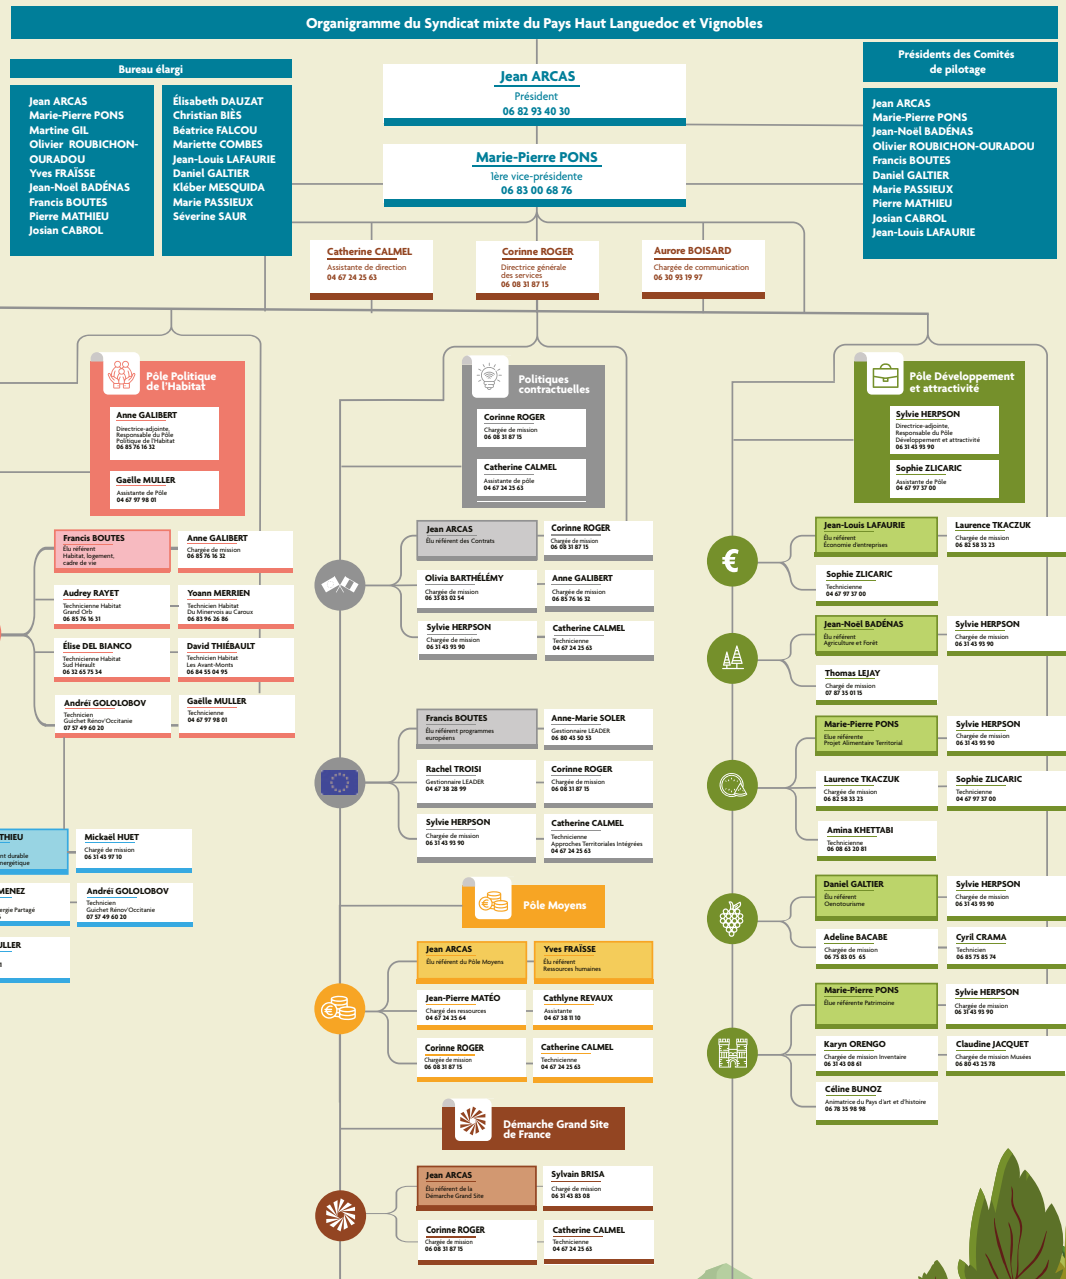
Organigramme du Syndicat mixte du Pays Haut Languedoc et Vignobles

Bureau élargi

Jean ARCAS
Marie-Pierre PONS
Martine GIL
Olivier ROUBICHON-OURADOU
Yves FRAÏSSE
Jean-Noël BADÉNAS
Francis BOUTES
Pierre MATHIEU
Josian CABROL

Élisabeth DAUZAT
Christian BIÈS
Béatrice FALCOU
Mariette COMBES
Jean-Louis LAFAURIE
Daniel GALTIER
Kléber MESQUIDA
Marie PASSIEUX
Séverine SAUR

Jean ARCAS
Président
06 82 93 40 30

Marie-Pierre PONS
1ère vice-présidente
06 83 00 68 76

Présidents des Comités de pilotage

Jean ARCAS
Marie-Pierre PONS
Jean-Noël BADÉNAS
Olivier ROUBICHON-OURADOU
Francis BOUTES
Daniel GALTIER
Marie PASSIEUX
Pierre MATHIEU
Josian CABROL
Jean-Louis LAFAURIE

Catherine CALMEL
Assistante de direction
04 67 24 25 63

Corinne ROGER
Directrice générale des services
06 08 31 87 15

Aurore BOISARD
Chargée de communication
06 30 93 19 97

Pôle Politique de l'Habitat

Anne GALIBERT
Directrice-adjointe, Responsable du Pôle Politique de l'Habitat
06 85 76 16 32

Gaëlle MULLER
Assistante de Pôle
04 67 97 98 01

Francis BOUTES
Élu référent Habitat, logement, cadre de vie

Anne GALIBERT
Chargée de mission
06 85 76 16 32

Audrey RAYET
Technicienne Habitat Grand Orb
06 86 76 16 31

Yoann MERRIEN
Technicien Habitat Du Minervois au Caroux
06 83 96 26 86

Élise DEL BIANCO
Technicienne Habitat Sud Hérault
06 32 65 75 34

David THIÉBAULT
Technicien Habitat Les Avant-Monts
06 84 55 04 95

Andréi GOLOLOBOV
Technicien Guichet Rénov'Occitanie
07 57 49 60 20

Gaëlle MULLER
Technicienne
04 67 97 98 01

THIEU
nt durable énergétique

Mickaël HUET
Chargé de mission
06 31 43 97 10

MENEZ
rgie Partagé

Andréi GOLOLOBOV
Technicien Guichet Rénov'Occitanie
07 57 49 60 20

JLLER

Politiques contractuelles

Corinne ROGER
Chargée de mission
06 08 31 87 15

Catherine CALMEL
Assistante de pôle
04 67 24 25 63

Jean ARCAS
Élu référent des Contrats

Corinne ROGER
Chargée de mission
06 08 31 87 15

Olivia BARTHÉLÉMY
Chargée de mission
06 35 83 02 54

Anne GALIBERT
Chargée de mission
06 85 76 16 32

Sylvie HERPSON
Chargée de mission
06 31 43 93 90

Catherine CALMEL
Technicienne
04 67 24 25 63

Francis BOUTES
Élu référent programmes européens

Anne-Marie SOLER
Gestionnaire LEADER
06 80 43 50 53

Rachel TROISI
Gestionnaire LEADER
04 67 38 28 99

Corinne ROGER
Chargée de mission
06 08 31 87 15

Sylvie HERPSON
Chargée de mission
06 31 43 93 90

Catherine CALMEL
Technicienne Approches Territoriales Intégrées
04 67 24 25 63

Pôle Moyens

Jean ARCAS
Élu référent du Pôle Moyens

Yves FRAÏSSE
Élu référent Ressources humaines

Jean-Pierre MATÉO
Chargé des ressources
04 67 24 25 64

Cathlyne REVAUX
Assistante
04 67 38 11 10

Corinne ROGER
Chargée de mission
06 08 31 87 15

Catherine CALMEL
Technicienne
04 67 24 25 63

Démarche Grand Site de France

Jean ARCAS
Élu référent de la Démarche Grand Site

Sylvain BRISA
Chargé de mission
06 31 43 83 08

Corinne ROGER
Chargée de mission
06 08 31 87 15

Catherine CALMEL
Technicienne
04 67 24 25 63

Pôle Développement et attractivité

Sylvie HERPSON
Directrice-adjointe, Responsable du Pôle Développement et attractivité
06 31 43 93 90

Sophie ZLICARIC
Assistante de Pôle
04 67 97 37 00

Jean-Louis LAFAURIE
Élu référent Économie d'entreprises

Laurence TKACZUK
Chargée de mission
06 82 58 33 23

Sophie ZLICARIC
Technicienne
04 67 97 37 00

Jean-Noël BADÉNAS
Élu référent Agriculture et Forêt

Sylvie HERPSON
Chargée de mission
06 31 43 93 90

Thomas LEJAY
Chargé de mission
07 87 35 01 15

Marie-Pierre PONS
Élue référente Projet Alimentaire Territorial

Sylvie HERPSON
Chargée de mission
06 31 43 93 90

Laurence TKACZUK
Chargée de mission
06 82 58 33 23

Sophie ZLICARIC
Technicienne
04 67 97 37 00

Amina KHETTABI
Technicienne
06 08 63 20 81

Daniel GALTIER
Élu référent Oenotourisme

Sylvie HERPSON
Chargée de mission
06 31 43 93 90

Adeline BACABE
Chargée de mission
06 75 83 05 65

Cyril CRAMA
Technicien
06 85 75 85 74

Marie-Pierre PONS
Élue référente Patrimoine

Sylvie HERPSON
Chargée de mission
06 31 43 93 90

Karyn ORENGO
Chargée de mission Inventaire
06 31 43 08 61

Claudine JACQUET
Chargée de mission Musées
06 80 43 25 78

Céline BUNOZ
Animatrice du Pays d'art et d'histoire
06 78 35 98 98